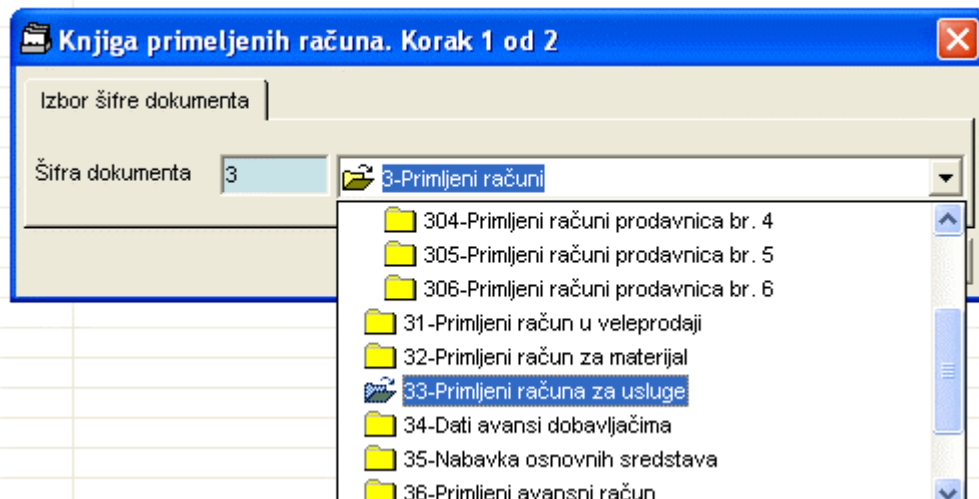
Knjiga primeljenih računa. Korak 1 od 2

Izbor šifre dokumenta

Šifra dokumenta 3 3-Primljeni računi

304-Primljeni računi prodavnica br. 4
305-Primljeni računi prodavnica br. 5
306-Primljeni računi prodavnica br. 6
31-Primljeni račun u veleprodaji
32-Primljeni račun za materijal
33-Primljeni računa za usluge
34-Dati avansi dobavljačima
35-Nabavka osnovnih sredstava
36-Primljeni avansni račun